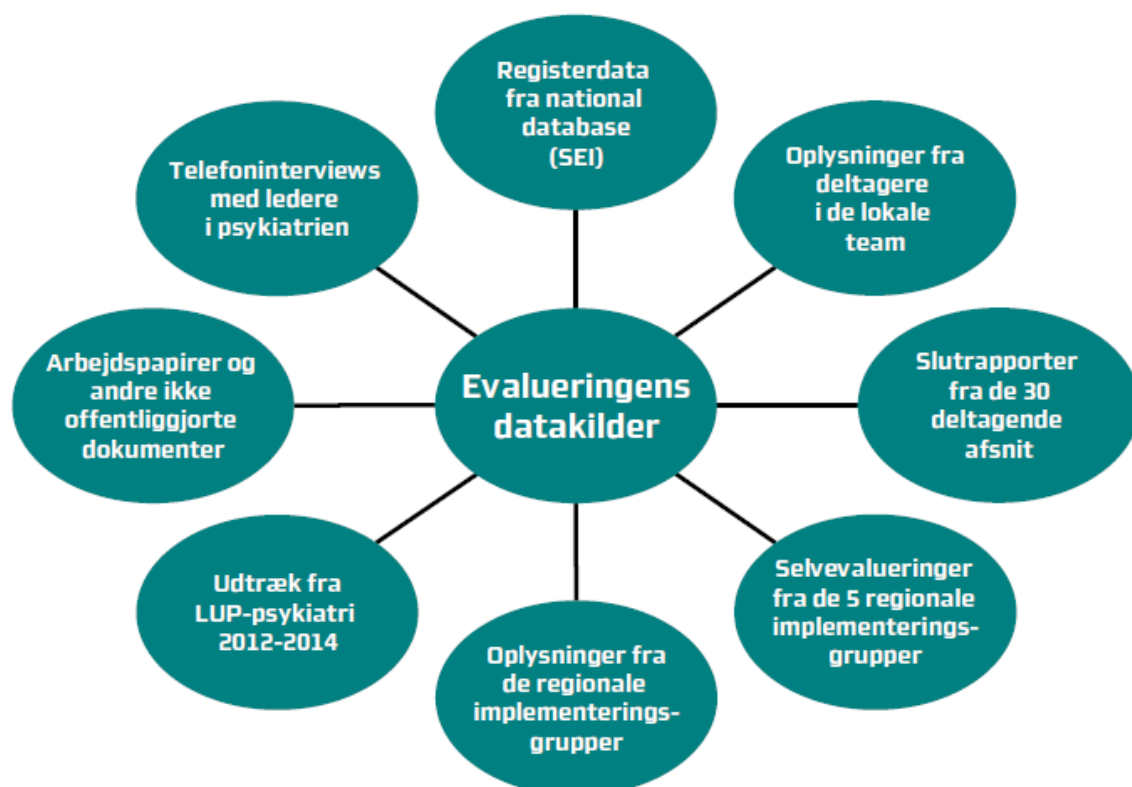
Evalueringens datakilder

Registerdata fra national database (SEI)

Oplysninger fra deltagere i de lokale team

Slutrapporter fra de 30 deltagende afsnit

Selvevalueringer fra de 5 regionale implementeringsgrupper

Oplysninger fra de regionale implementeringsgrupper

Udtræk fra LUP-psykiatri 2012-2014

Arbejdspapirer og andre ikke offentliggjorte dokumenter

Telefoninterviews med ledere i psykiatrien